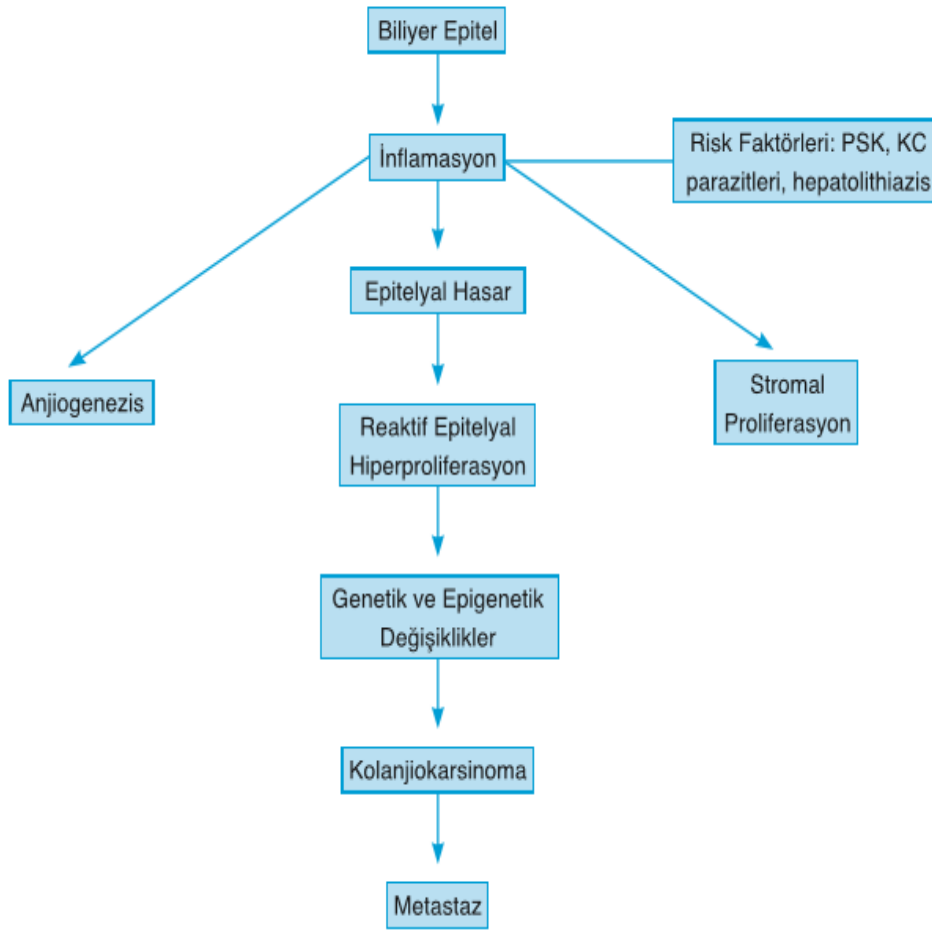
Biliyer Epitel

İnflamasyon

Risk Faktörleri: PSK, KC parazitleri, hepatolithiazis

Epitelyal Hasar

Anjiogenezis

Stromal Proliferasyon

Reaktif Epitelyal Hiperproliferasyon

Genetik ve Epigenetik Değişiklikler

Kolanjiokarsinoma

Metastaz